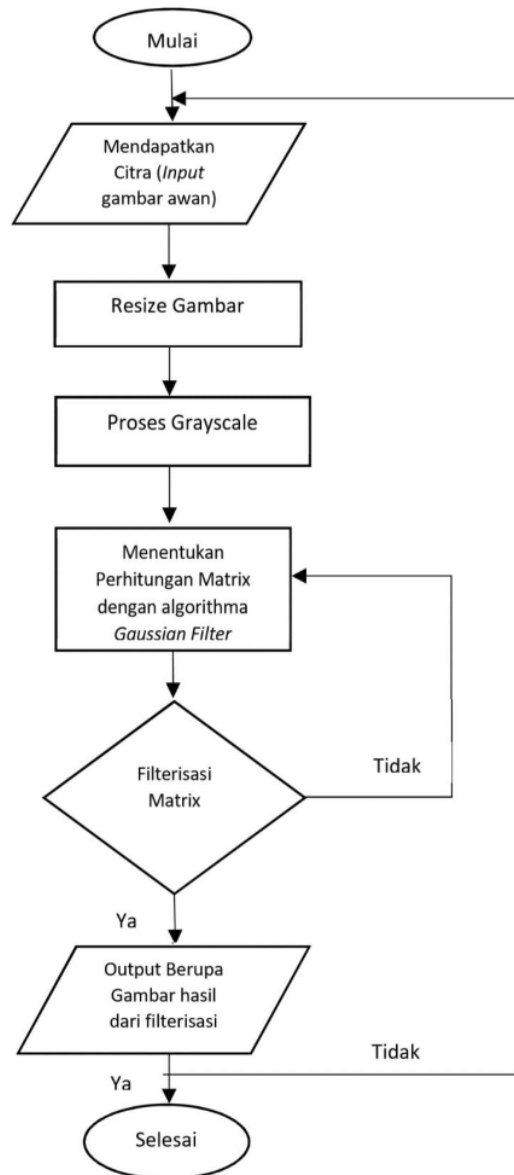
Mulai

Mendapatkan Citra (*Input* gambar awan)

Resize Gambar

Proses Grayscale

Menentukan Perhitungan Matrix dengan algorithma *Gaussian Filter*

Filterisasi Matrix

Tidak

Ya

Output Berupa Gambar hasil dari filterisasi

Tidak

Ya

Selesai